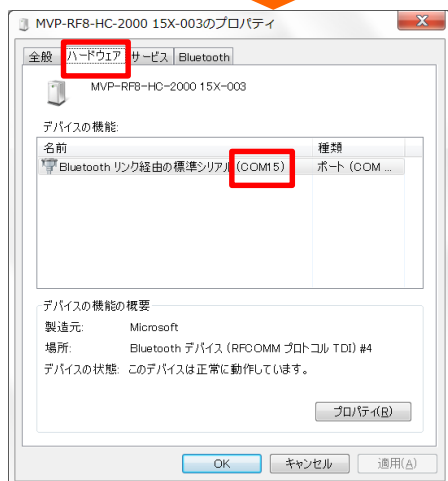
MVP-RF8-HC-2000 15X-003のプロパティ

全般 ハードウェア サービス Bluetooth

MVP-RF8-HC-2000 15X-003

デバイスの機能:

| 名前 | 種類 |
|---|---|
| Bluetooth リンク経由の標準シリアル (COM15) | ポート (COM ... |

デバイスの機能の概要

製造元: Microsoft

場所: Bluetooth デバイス (RFCOMM プロトコル TDI) #4

デバイスの状態: このデバイスは正常に動作しています。

プロパティ(R)

OK キャンセル 適用(A)